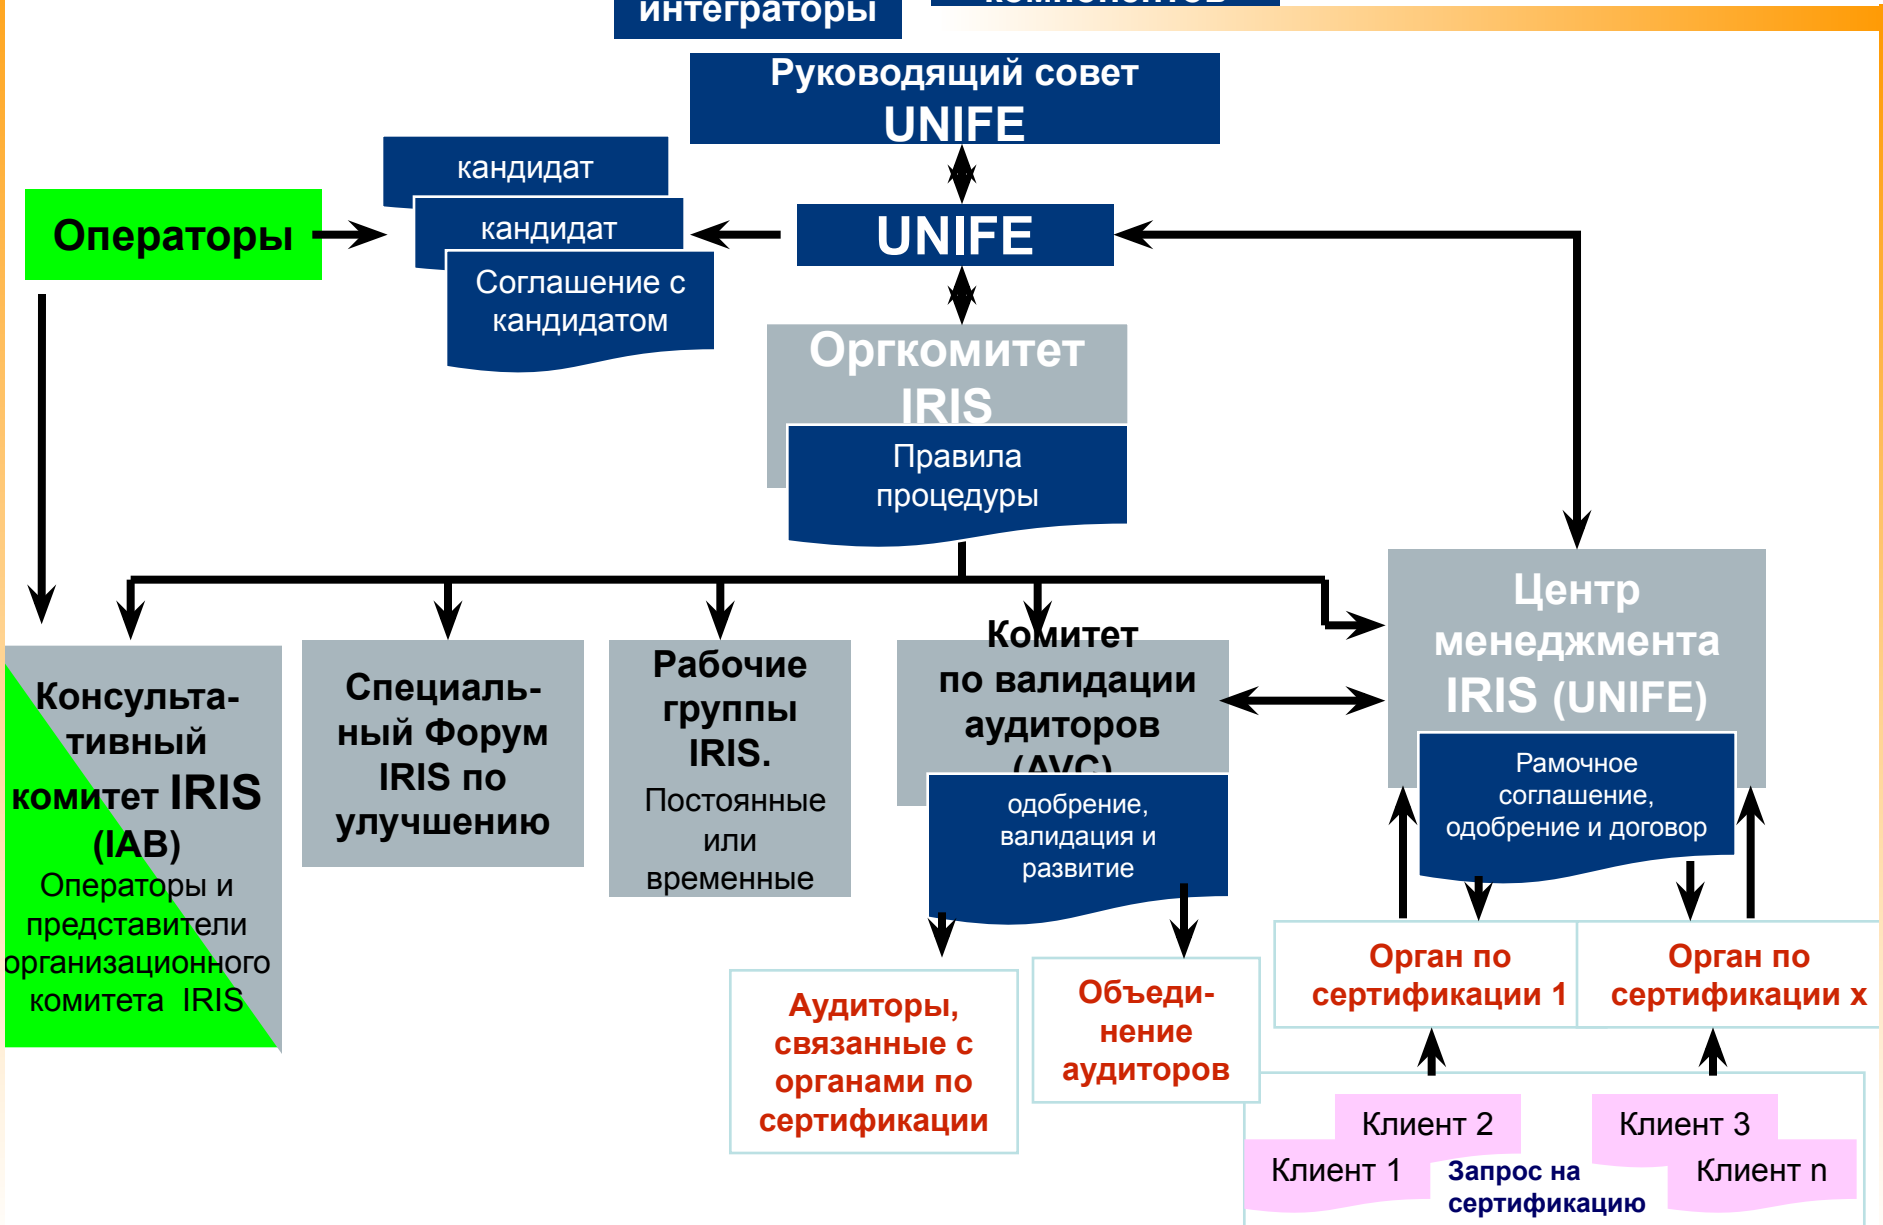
интеграторы

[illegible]

Руководящий совет UNIFE

кандидат

кандидат

Соглашение с кандидатом

Операторы

UNIFE

Оргкомитет IRIS

Правила процедуры

Центр менеджмента IRIS (UNIFE)

Рамочное соглашение, одобрение и договор

Консультативный комитет IRIS (IAB)

Операторы и представители организационного комитета IRIS

Специальный Форум IRIS по улучшению

Рабочие группы IRIS.

Постоянные или временные

Комитет по валидации аудиторов (AVC)

одобрение, валидация и развитие

Аудиторы, связанные с органами по сертификации

Объединение аудиторов

Орган по сертификации 1

Орган по сертификации x

Клиент 2

Клиент 1

Запрос на сертификацию

Клиент 3

Клиент n